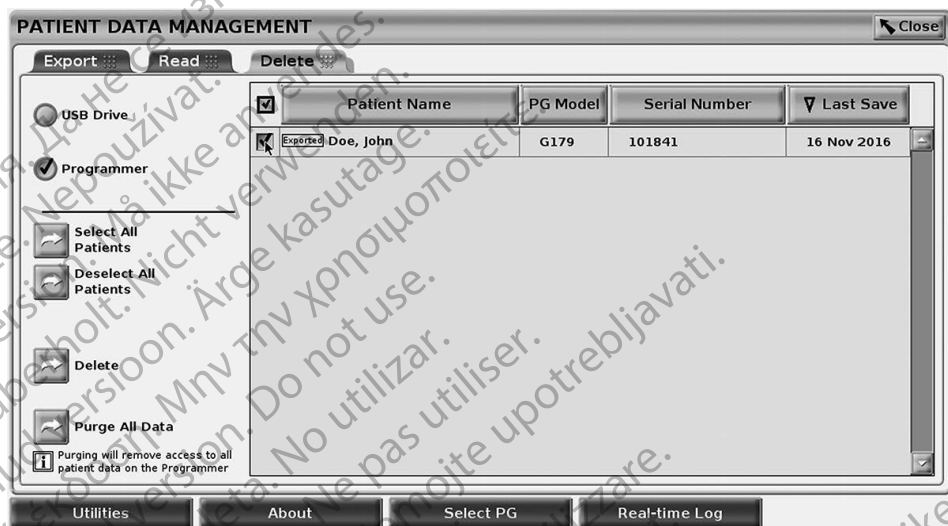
PATIENT DATA MANAGEMENT

Close

Export

Read

Delete

USB Drive

Programmer

Select All Patients

Deselect All Patients

Delete

Purge All Data

Purging will remove access to all patient data on the Programmer

| | Patient Name | PG Model | Serial Number | Last Save |
|---|---|---|---|---|
| | Exported Doe, John | G179 | 101841 | 16 Nov 2016 |

Utilities

About

Select PG

Real-time Log

Nepoužívat. Må ikke anvendes. Nicht verwenden. Ärge kasutage. Μην την χρησιμοποιείτε. Do not use. No utilizar. Ne pas utiliser. Nemojte upotrebljavati. Aegunud versioon. Elavult verzió. Ne utilizare.